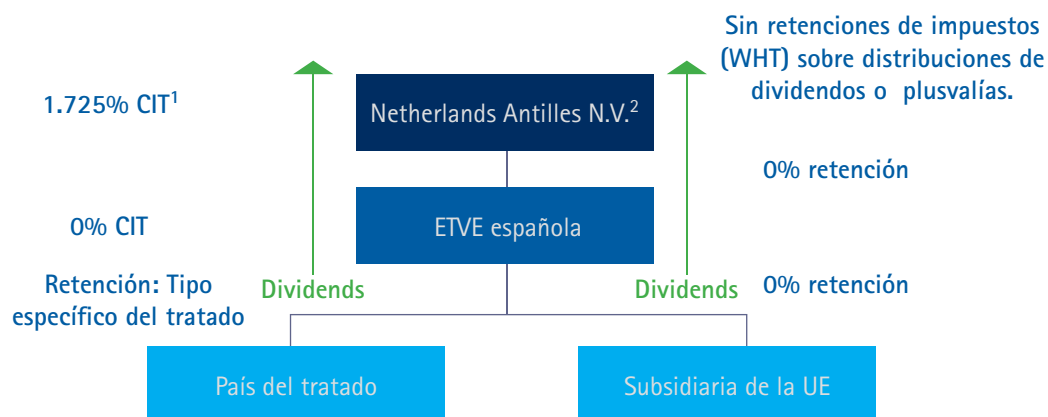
Sin retenciones de impuestos (WHT) sobre distribuciones de dividendos o plusvalías.

1.725% CIT$^1$

Netherlands Antilles N.V.$^2$

0% retención

0% CIT

ETVE española

Retención: Tipo específico del tratado

Dividends

Dividends

0% retención

País del tratado

Subsidiaria de la UE